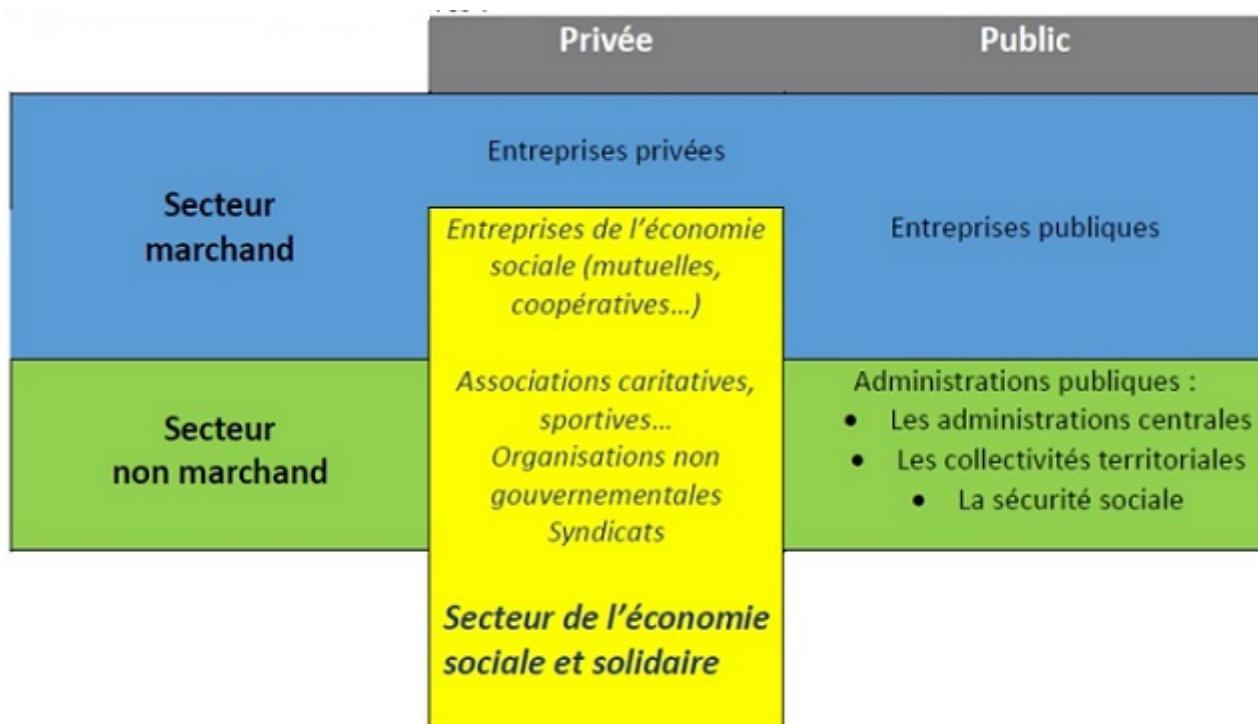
| | Privée | Public |
|---|---|---|
| Secteur marchand | Entreprises privées<br>*Entreprises de l'économie sociale (mutuelles, coopératives…)* | Entreprises publiques |
| Secteur non marchand | *Associations caritatives, sportives… Organisations non gouvernementales Syndicats* | Administrations publiques :<br>• Les administrations centrales<br>• Les collectivités territoriales<br>• La sécurité sociale |

*Secteur de l'économie sociale et solidaire*